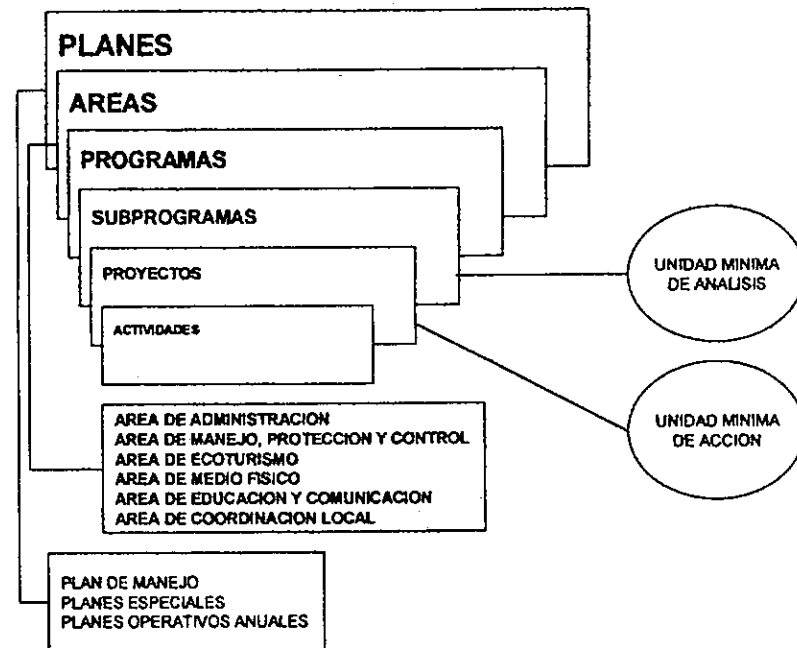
PLANES

AREAS

PROGRAMAS

SUBPROGRAMAS

PROYECTOS

ACTIVIDADES

UNIDAD MINIMA DE ANALISIS

UNIDAD MINIMA DE ACCION

AREA DE ADMINISTRACION
AREA DE MANEJO, PROTECCION Y CONTROL
AREA DE ECOTURISMO
AREA DE MEDIO FISICO
AREA DE EDUCACION Y COMUNICACION
AREA DE COORDINACION LOCAL

PLAN DE MANEJO
PLANES ESPECIALES
PLANES OPERATIVOS ANUALES